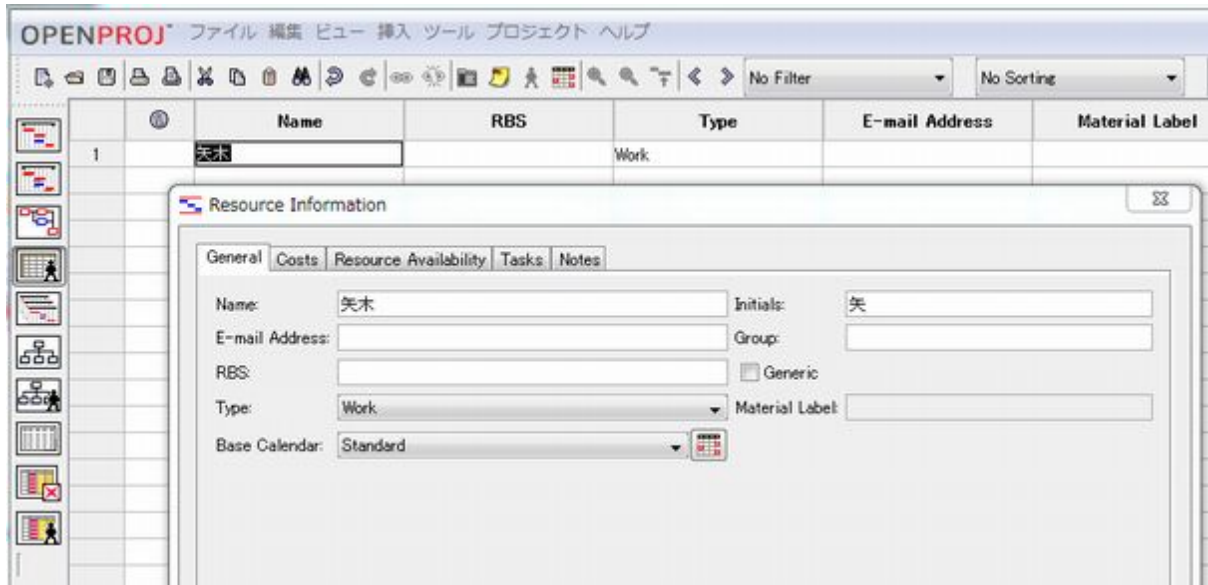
OPENPROJ ファイル 編集 ビュー 挿入 ツール プロジェクト ヘルプ

No Filter
No Sorting

| | | Name | RBS | Type | E-mail Address | Material Label |
|---|---|---|---|---|---|---|
| 1 | | 矢木 | | Work | | |

Resource Information

General | Costs | Resource Availability | Tasks | Notes

Name: 矢木
Initials: 矢
E-mail Address:
Group:
RBS:
Generic
Type: Work
Material Label:
Base Calendar: Standard